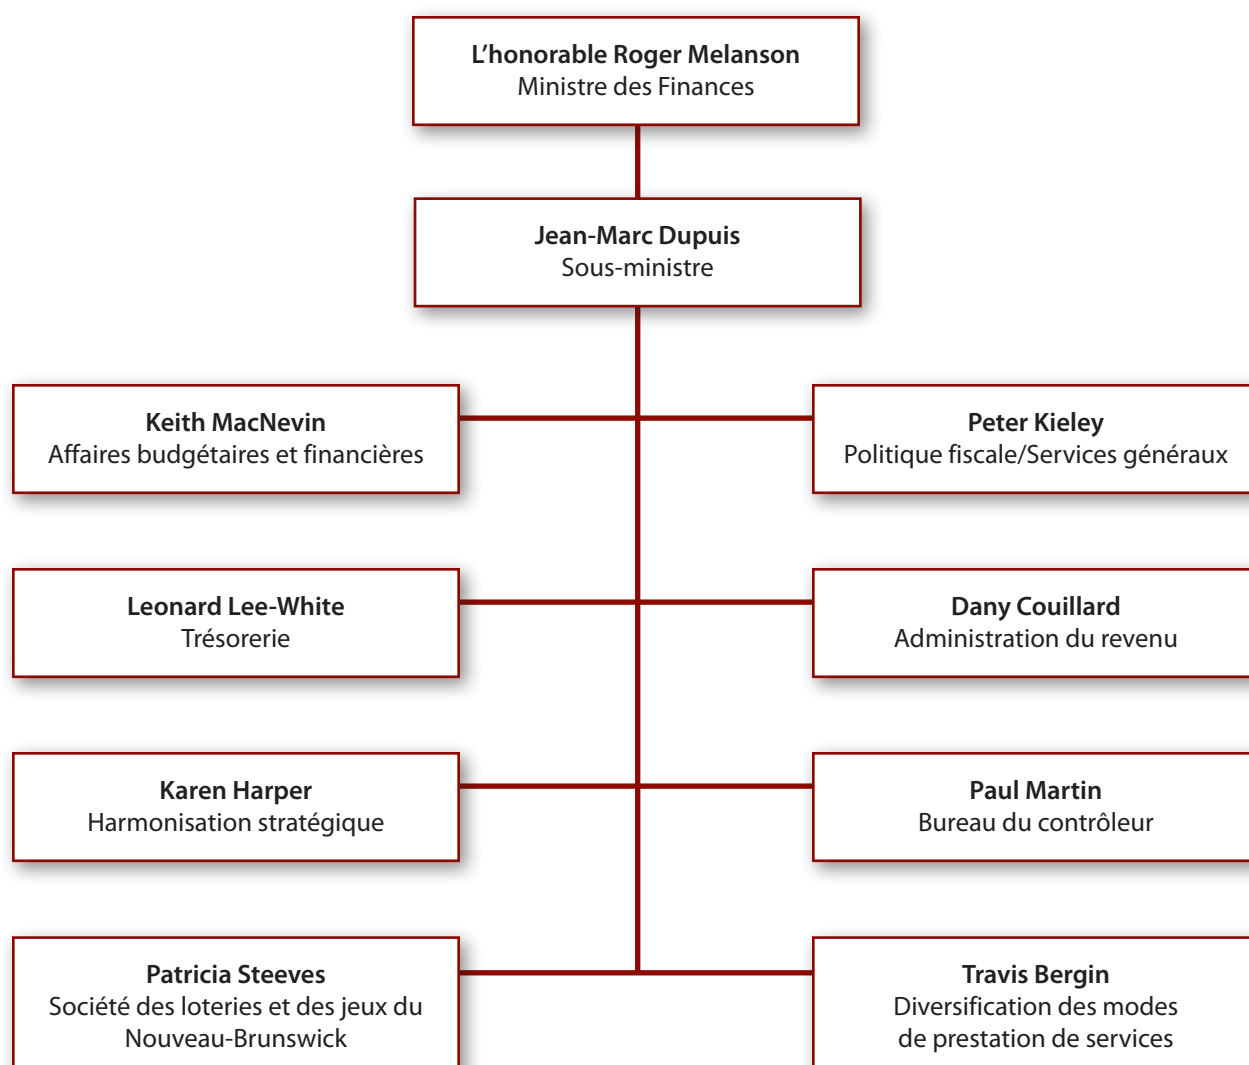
L’honorable Roger Melanson
Ministre des Finances

Jean-Marc Dupuis
Sous-ministre

Keith MacNevin
Affaires budgétaires et financières

Peter Kieley
Politique fiscale/Services généraux

Leonard Lee-White
Trésorerie

Dany Couillard
Administration du revenu

Karen Harper
Harmonisation stratégique

Paul Martin
Bureau du contrôleur

Patricia Steeves
Société des loteries et des jeux du Nouveau-Brunswick

Travis Bergin
Diversification des modes de prestation de services